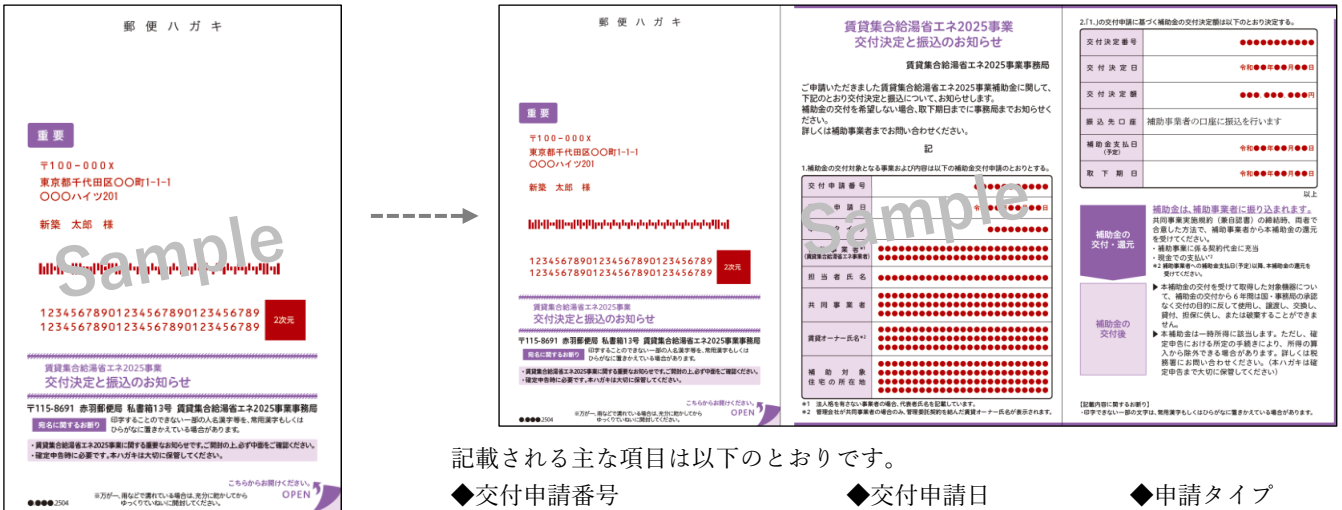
郵便ハガキ

重要

〒100-000X
東京都千代田区〇〇町1-1-1
〇〇〇ハイツ201

新築 太郎 様

Sample

12345678901234567890123456789
12345678901234567890123456789

2次元

賃貸集合給湯省エネ2025事業
交付決定と振込のお知らせ

〒115-8691 赤羽郵便局 私書箱13号 賃貸集合給湯省エネ2025事業事務局

宛名に関するお断り 印字することのできない一部の人名漢字等を、常用漢字もしくはひらがなに置きかえている場合があります。

・賃貸集合給湯省エネ2025事業に関する重要なお知らせです。ご開封の上、必ず中面をご確認ください。
・確定申告時に必要です。本ハガキは大切に保管してください。

こちらからお開けください。
OPEN

●●●●2504

※万が一、雨などで濡れている場合は、充分に乾かしてからゆっくりていねいに開封してください。

郵便ハガキ

重要

〒100-000X
東京都千代田区〇〇町1-1-1
〇〇〇ハイツ201

新築 太郎 様

12345678901234567890123456789
12345678901234567890123456789

2次元

賃貸集合給湯省エネ2025事業
交付決定と振込のお知らせ

〒115-8691 赤羽郵便局 私書箱13号 賃貸集合給湯省エネ2025事業事務局

宛名に関するお断り 印字することのできない一部の人名漢字等を、常用漢字もしくはひらがなに置きかえている場合があります。

・賃貸集合給湯省エネ2025事業に関する重要なお知らせです。ご開封の上、必ず中面をご確認ください。
・確定申告時に必要です。本ハガキは大切に保管してください。

こちらからお開けください。
OPEN

●●●●2504

※万が一、雨などで濡れている場合は、充分に乾かしてからゆっくりていねいに開封してください。

賃貸集合給湯省エネ2025事業
交付決定と振込のお知らせ

賃貸集合給湯省エネ2025事業事務局

ご申請いただきました賃貸集合給湯省エネ2025事業補助金に関して、下記のとおり交付決定と振込について、お知らせします。
補助金の交付を希望しない場合、取下期日までに事務局までお知らせください。
詳しくは補助事業者までお問い合わせください。

記

1.補助金の交付対象となる事業および内容は以下の補助金交付申請のとおりとする。

| 交付申請番号 | ●●●●●●●●●● |
|---|---|
| 申請日 | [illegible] |
| 補助事業者(賃貸集合給湯省エネ事業者) | ●●●●●●●●●●●●●●●● |
| 担当者氏名 | ●●●●●●●●●●●●●●●● |
| 共同事業者 | ●●●●●●●●●●●●●●●● |
| 賃貸オーナー氏名※2 | ●●●●●●●●●●●●●●●● |
| 補助対象住宅の所在地 | ●●●●●●●●●●●●●●●● |

Sample

※1 法人格を有さない事業者の場合、代表者氏名を記載しています。
※2 管理会社が共同事業者の場合のみ、管理委託契約を結んだ賃貸オーナー氏名が表示されます。

2.「1.」の交付申請に基づく補助金の交付決定額は以下のとおり決定する。

| 交付決定番号 | ●●●●●●●●●●● |
|---|---|
| 交付決定日 | 令和●●年●●月●●日 |
| 交付決定額 | ●●,●●●,●●●円 |
| 振込先口座 | 補助事業者の口座に振込を行います |
| 補助金支払日(予定) | 令和●●年●●月●●日 |
| 取下期日 | 令和●●年●●月●●日 |

以上

補助金の交付・還元

補助金は、補助事業者に振り込まれます。
共同事業実施規約(兼合意書)の締結時、両者で合意した方法で、補助事業者から本補助金の還元を受けてください。
・補助事業に係る契約代金に充当
・現金での支払い※2
※2 補助事業者への補助金支払日(予定)以降、本補助金の還元を受けてください。

補助金の交付後

▶本補助金の交付を受けて取得した対象機器について、補助金の交付から6年間は国・事務局の承認なく交付の目的に反して使用し、譲渡し、交換し、貸付け、担保に供し、または破棄することができません。
▶本補助金は一時所得に該当します。ただし、確定申告における所定の手続きにより、所得の算入から除外できる場合があります。詳しくは税務署にお問い合わせください。(本ハガキは確定申告まで大切に保管してください)

[記載内容に関するお断り]
・印字できない一部の文字は、常用漢字もしくはひらがなに置きかえている場合があります。

記載される主な項目は以下のとおりです。
◆交付申請番号　◆交付申請日　◆申請タイプ